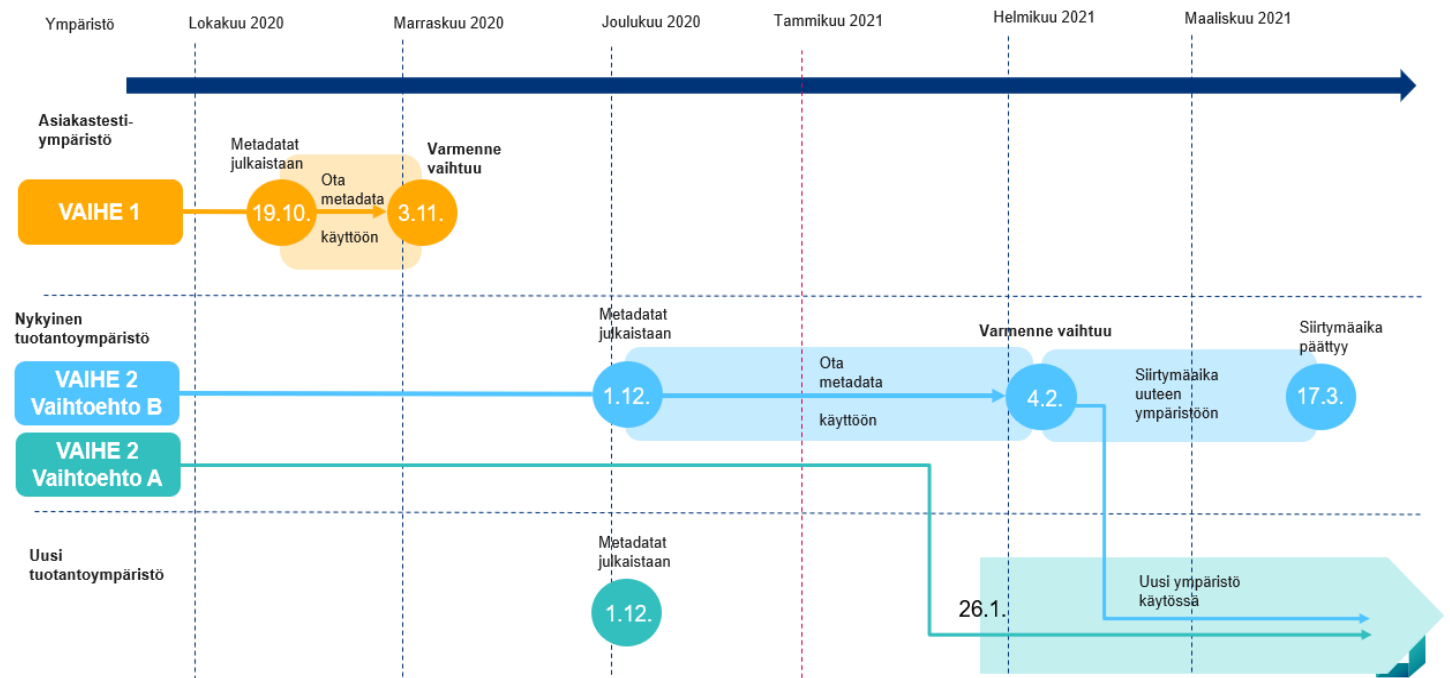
Ympäristö
Lokakuu 2020
Marraskuu 2020
Joulukuu 2020
Tammikuu 2021
Helmikuu 2021
Maaliskuu 2021

Asiakastesti-ympäristö
VAIHE 1
Metadatat julkaistaan
19.10.
Ota metadata käyttöön
Varmenne vaihtuu
3.11.

Nykyinen tuotantoympäristö
VAIHE 2 Vaihtoehto B
VAIHE 2 Vaihtoehto A
Metadatat julkaistaan
1.12.
Ota metadata käyttöön
Varmenne vaihtuu
4.2.
Siirtymäaika uuteen ympäristöön
Siirtymäaika päättyy
17.3.

Uusi tuotantoympäristö
Metadatat julkaistaan
1.12.
26.1.
Uusi ympäristö käytössä